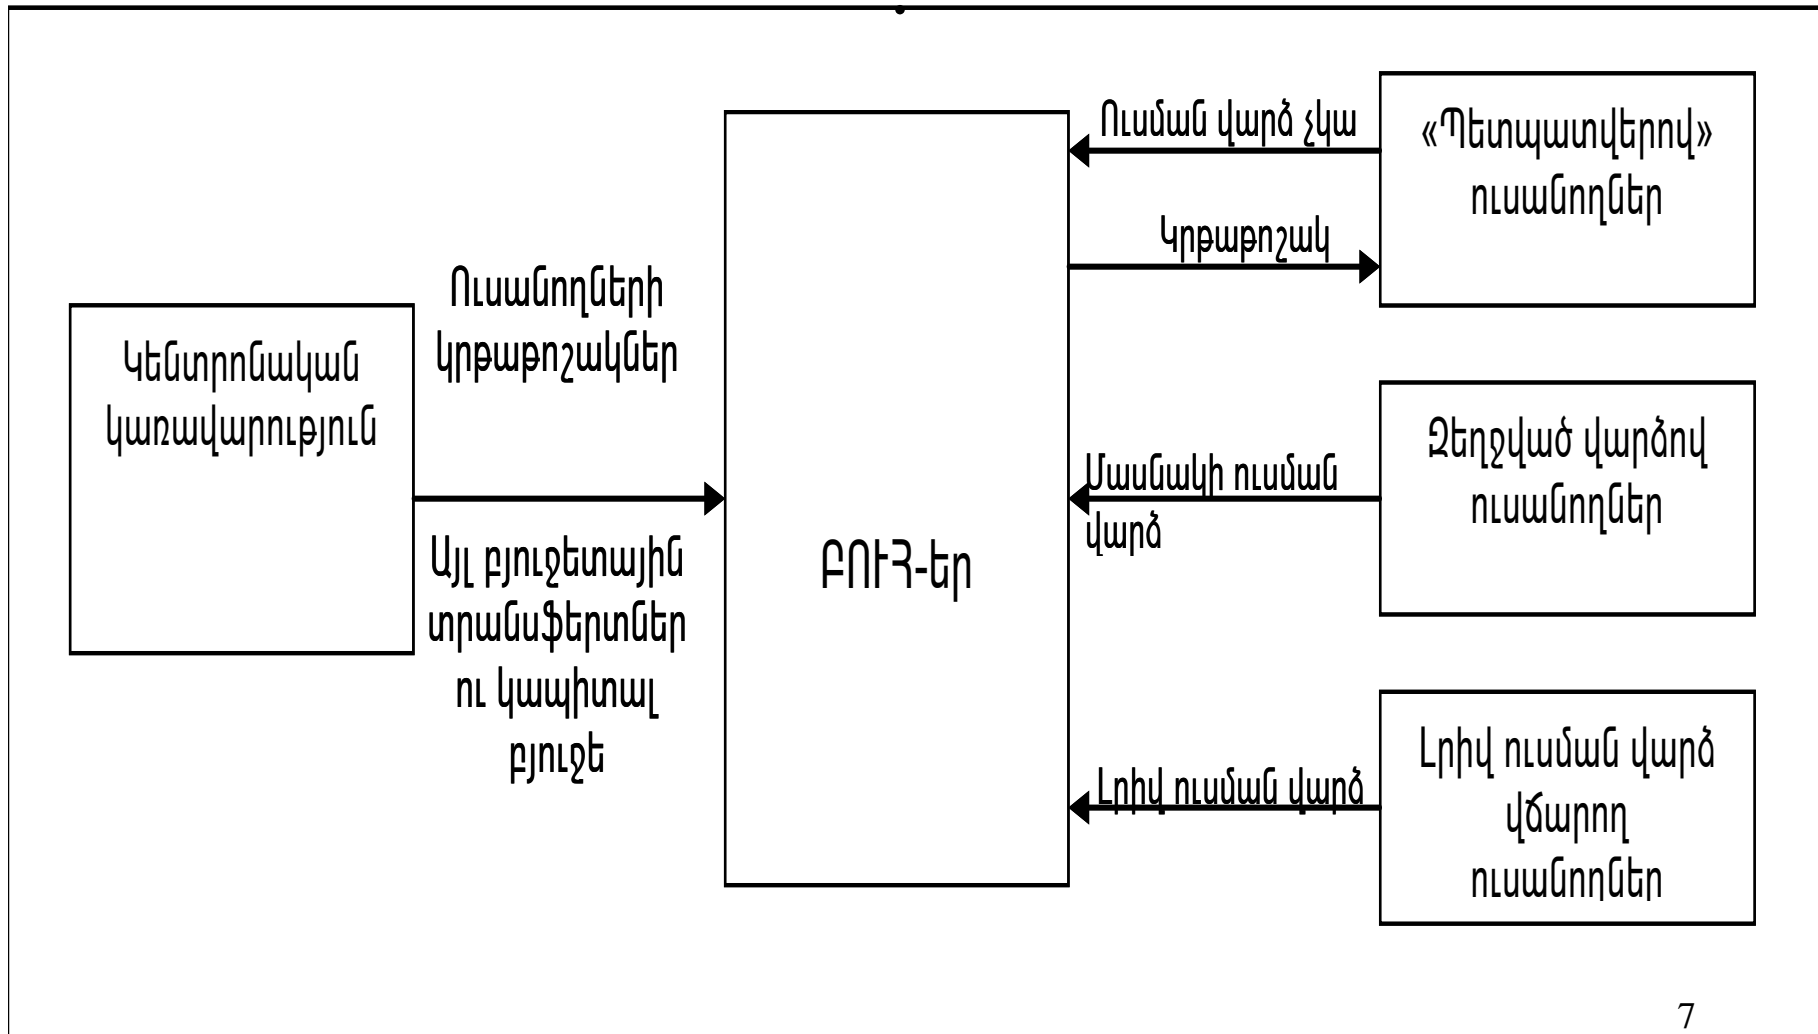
Կենտրոնական կառավարություն

Ուսանողների կրթաթոշակներ

Այլ բյուջետային տրանսֆերտներ ու կապիտալ բյուջե

ԲՈՒՀ-եր

Ուսման վարձ չկա

Կրթաթոշակ

«Պետպատվերով» ուսանողներ

Մասնակի ուսման վարձ

Զեղչված վարձով ուսանողներ

Լրիվ ուսման վարձ

Լրիվ ուսման վարձ վճարող ուսանողներ

7